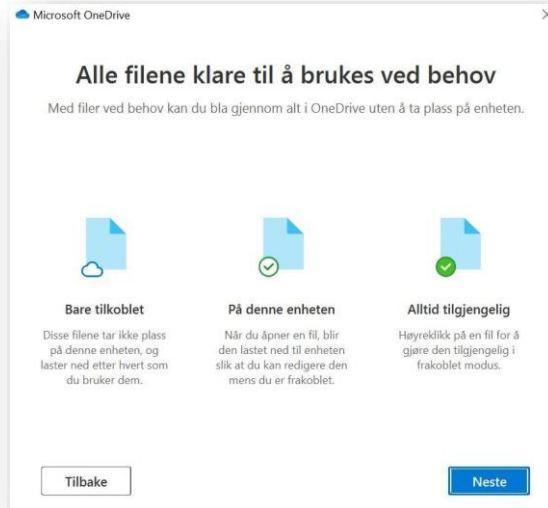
Microsoft OneDrive

Alle filene klare til å brukes ved behov

Med filer ved behov kan du bla gjennom alt i OneDrive uten å ta plass på enheten.

Bare tilkoblet

Disse filene tar ikke plass på denne enheten, og laster ned etter hvert som du bruker dem.

På denne enheten

Når du åpner en fil, blir den lastet ned til enheten slik at du kan redigere den mens du er frakoblet.

Alltid tilgjengelig

Høyreklikk på en fil for å gjøre den tilgjengelig i frakoblet modus.

Tilbake

Neste